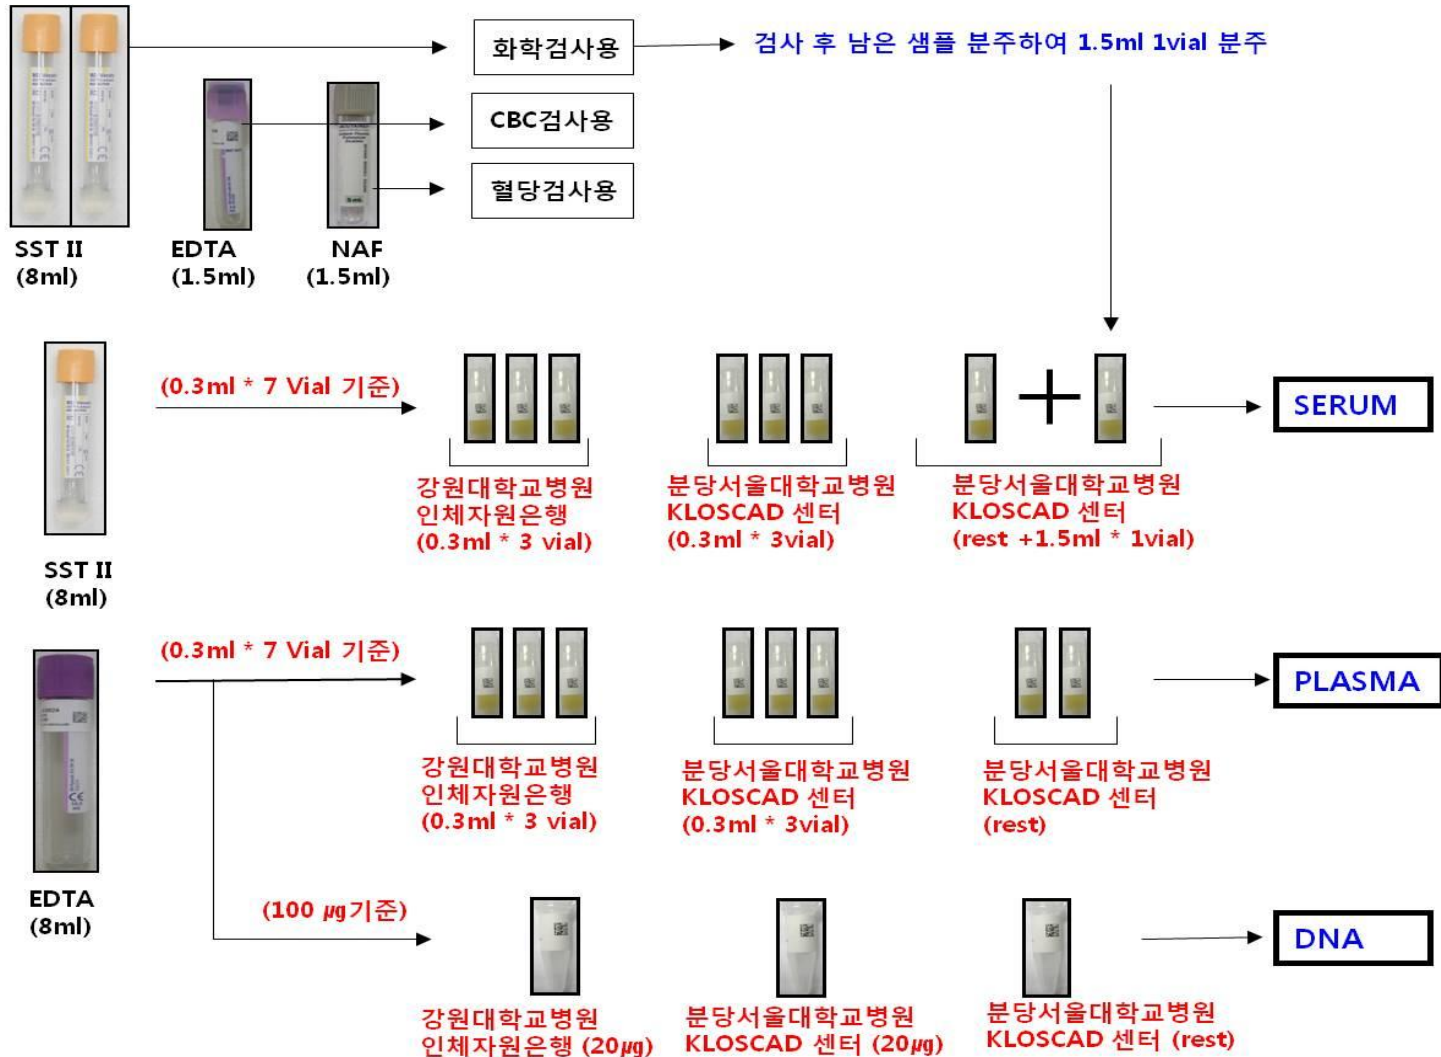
화학검사용

검사 후 남은 샘플 분주하여 1.5ml 1vial 분주

CBC검사용

혈당검사용

SST II
(8ml)

EDTA
(1.5ml)

NAF
(1.5ml)

(0.3ml * 7 Vial 기준)

SERUM

강원대학교병원
인체자원은행
(0.3ml * 3 vial)

분당서울대학교병원
KLOSCAD 센터
(0.3ml * 3vial)

분당서울대학교병원
KLOSCAD 센터
(rest +1.5ml * 1vial)

SST II
(8ml)

(0.3ml * 7 Vial 기준)

PLASMA

강원대학교병원
인체자원은행
(0.3ml * 3 vial)

분당서울대학교병원
KLOSCAD 센터
(0.3ml * 3vial)

분당서울대학교병원
KLOSCAD 센터
(rest)

EDTA
(8ml)

(100 $\mu g$기준)

DNA

강원대학교병원
인체자원은행 (20$\mu g$)

분당서울대학교병원
KLOSCAD 센터 (20$\mu g$)

분당서울대학교병원
KLOSCAD 센터 (rest)